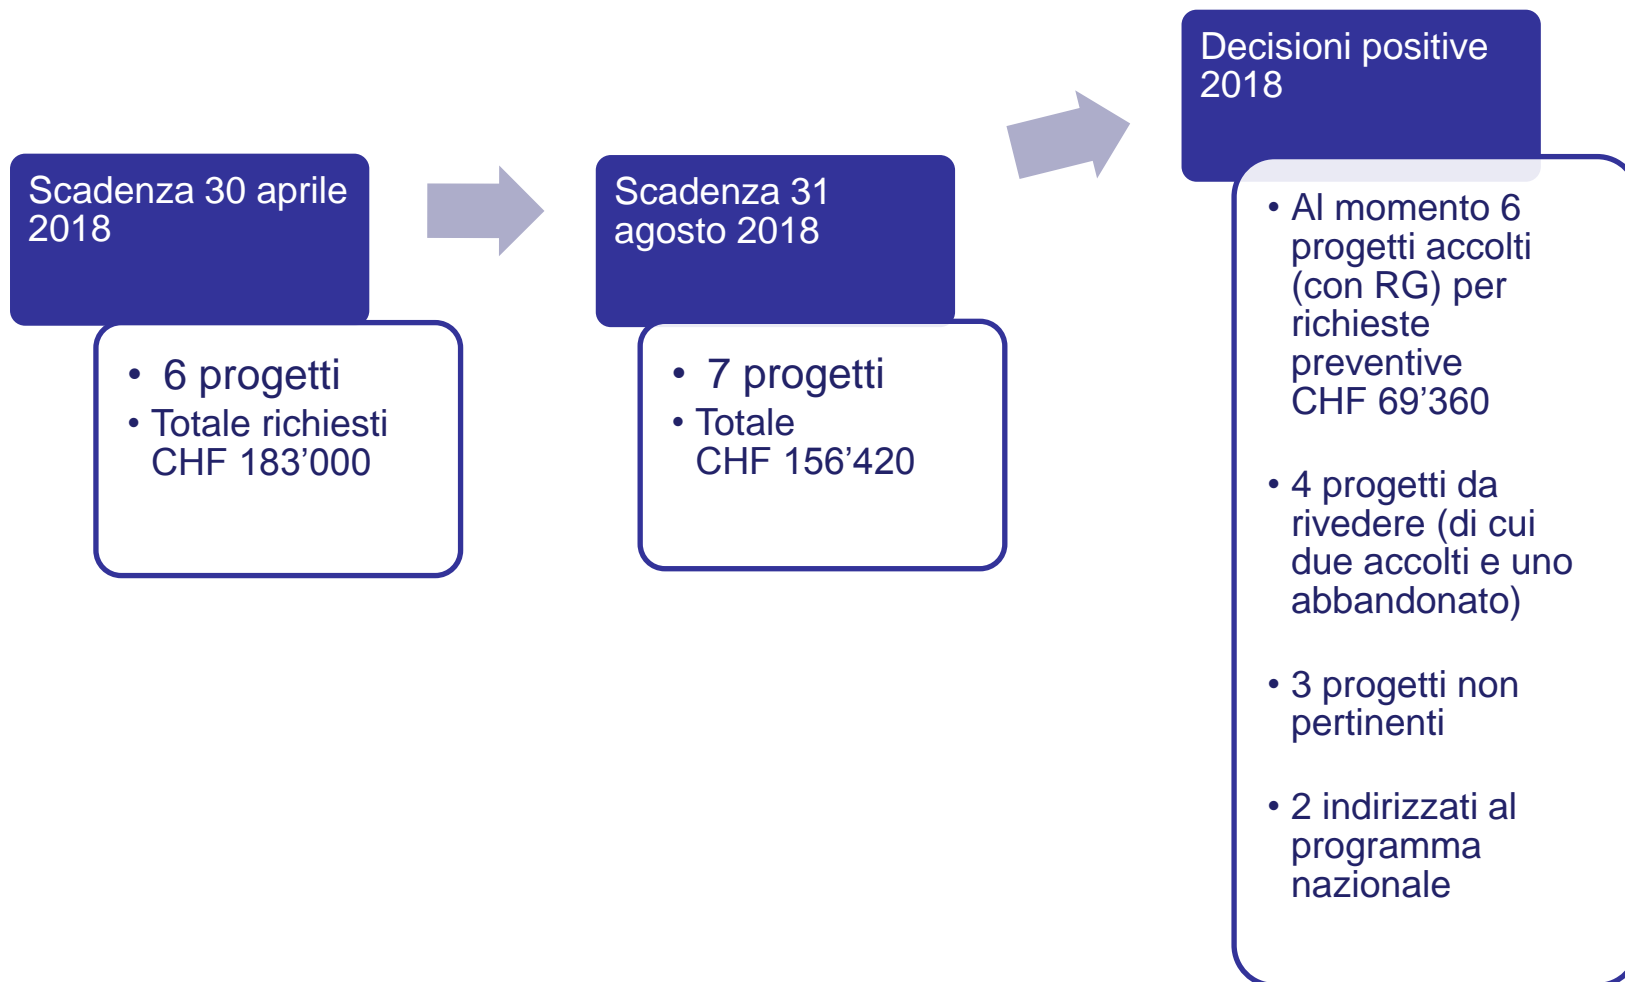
Scadenza 30 aprile 2018

• 6 progetti
• Totale richiesti CHF 183’000

Scadenza 31 agosto 2018

• 7 progetti
• Totale CHF 156’420

Decisioni positive 2018

• Al momento 6 progetti accolti (con RG) per richieste preventive CHF 69’360

• 4 progetti da rivedere (di cui due accolti e uno abbandonato)

• 3 progetti non pertinenti

• 2 indirizzati al programma nazionale